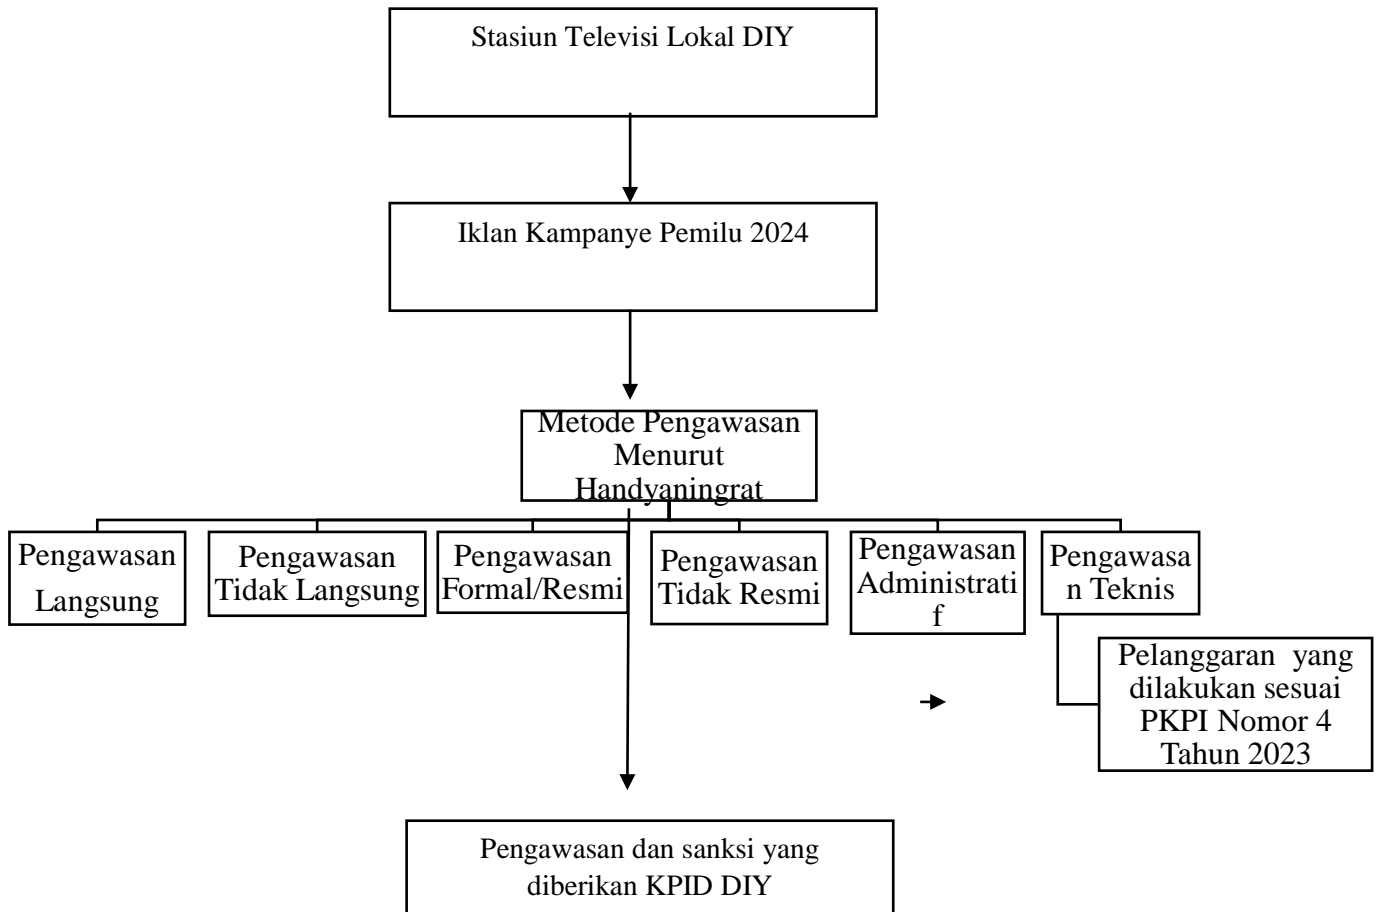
Stasiun Televisi Lokal DIY

Iklan Kampanye Pemilu 2024

Metode Pengawasan Menurut Handyaningrat

Pengawasan Langsung

Pengawasan Tidak Langsung

Pengawasan Formal/Resmi

Pengawasan Tidak Resmi

Pengawasan Administratif

Pengawasan Teknis

Pelanggaran yang dilakukan sesuai PKPI Nomor 4 Tahun 2023

Pengawasan dan sanksi yang diberikan KPID DIY